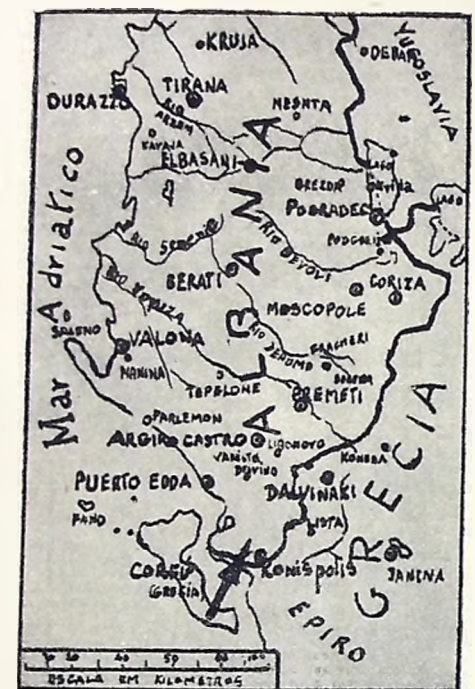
KRUJA
DEBAR
YUGOSLAVIA
TIRANA
DURAZZO
RIO ARZEN
NESHTA
KAVAJA
ELBASANI
ALBANIA
BREZDIR
LAGO OHRIDA
POGRADEC
LAGO
RIO SEMENI
RIO DEVOLI
POGGRADEC
Mar Adriatico
BERATI
CORIZA
RIO VOJUSA
MOSCOPOLE
SASENO
VALONA
RIO DENOMO
FRASHERI
NANINA
TEPELONE
BOROVA
PREMETI
PARLEMON
ARGIRO CASTRO
LIGONOVO
VANISTA
KONISA
DOVINO
GRECIA
PUERTO EDDA
DALVINAKI
FANO
LISTA
CORFU
GRECIA
KONISPOLIS
JANINA
EPIRO
0 20 40 60 80 100
ESCALA EM KILOMETROS